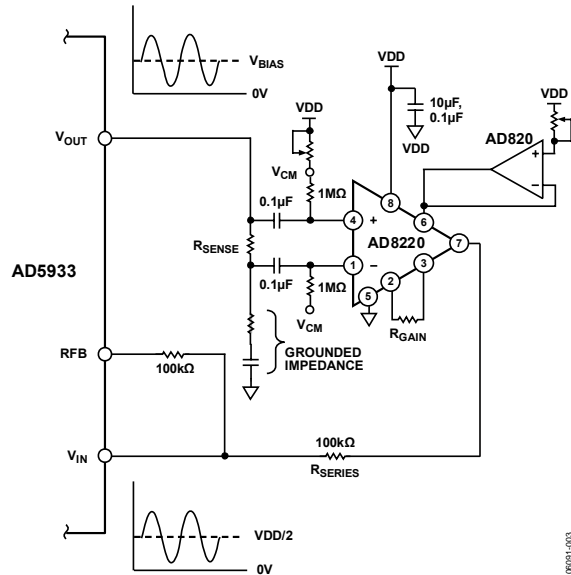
$V_{BIAS}$
0V
VDD
VDD
10µF, 0.1µF
VDD
VDD
AD820
$V_{OUT}$
$V_{CM}$
1MΩ
0.1µF
8
4
+
6
AD8220
7
$R_{SENSE}$
AD5933
0.1µF
1
–
2
3
1MΩ
5
$V_{CM}$
$R_{GAIN}$
GROUNDED IMPEDANCE
RFB
100kΩ
100kΩ
$V_{IN}$
$R_{SERIES}$
VDD/2
0V
06091-003